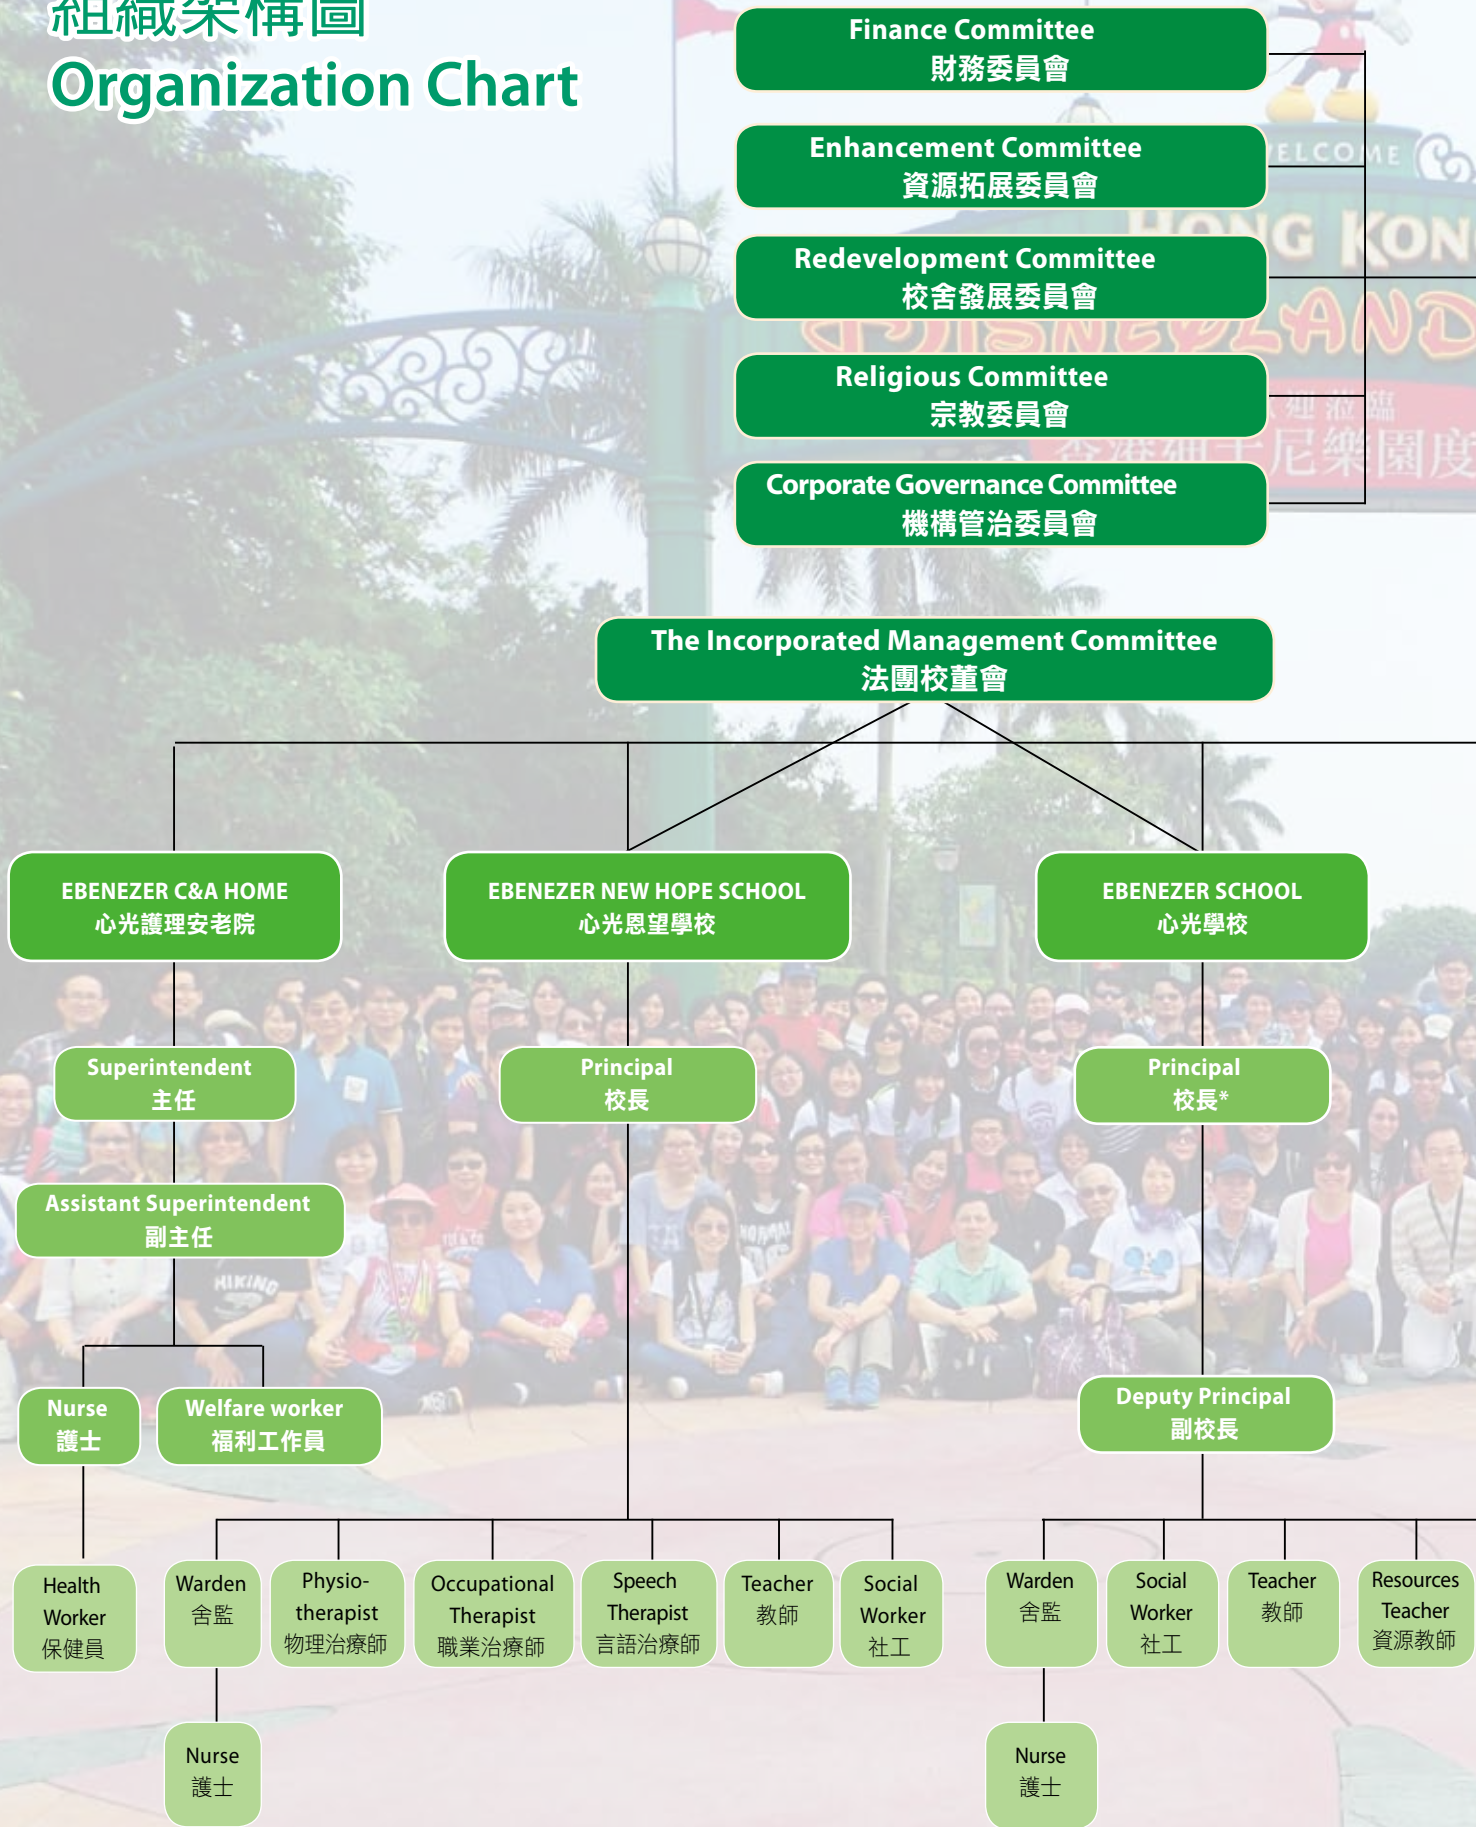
組織架構圖
Organization Chart

Finance Committee
財務委員會

Enhancement Committee
資源拓展委員會

Redevelopment Committee
校舍發展委員會

Religious Committee
宗教委員會

Corporate Governance Committee
機構管治委員會

The Incorporated Management Committee
法團校董會

EBENEZER C&A HOME
心光護理安老院

EBENEZER NEW HOPE SCHOOL
心光恩望學校

EBENEZER SCHOOL
心光學校

Superintendent
主任

Principal
校長

Principal
校長*

Assistant Superintendent
副主任

Nurse
護士

Welfare worker
福利工作員

Deputy Principal
副校長

Health Worker
保健員

Warden
舍監

Physiotherapist
物理治療師

Occupational Therapist
職業治療師

Speech Therapist
言語治療師

Teacher
教師

Social Worker
社工

Warden
舍監

Social Worker
社工

Teacher
教師

Resources Teacher
資源教師

Nurse
護士

Nurse
護士